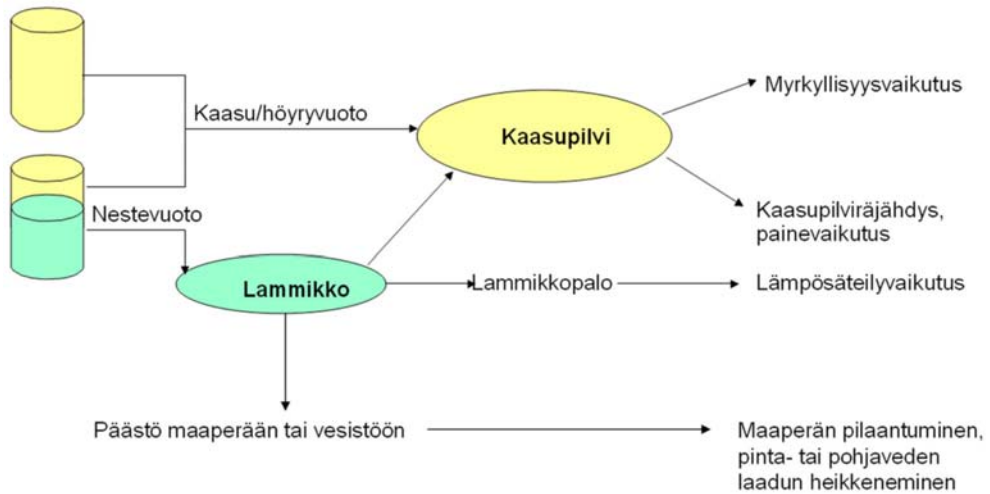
Kaasu/höyryvuoto

Kaasupilvi

Myrkyllisyysvaikutus

Nestevuoto

Kaasupilviräjähdys, painevaikutus

Lammikko

Lammikkopalo

Lämpösäteilyvaikutus

Päästö maaperään tai vesistöön

Maaperän pilaantuminen, pinta- tai pohjaveden laadun heikkeneminen